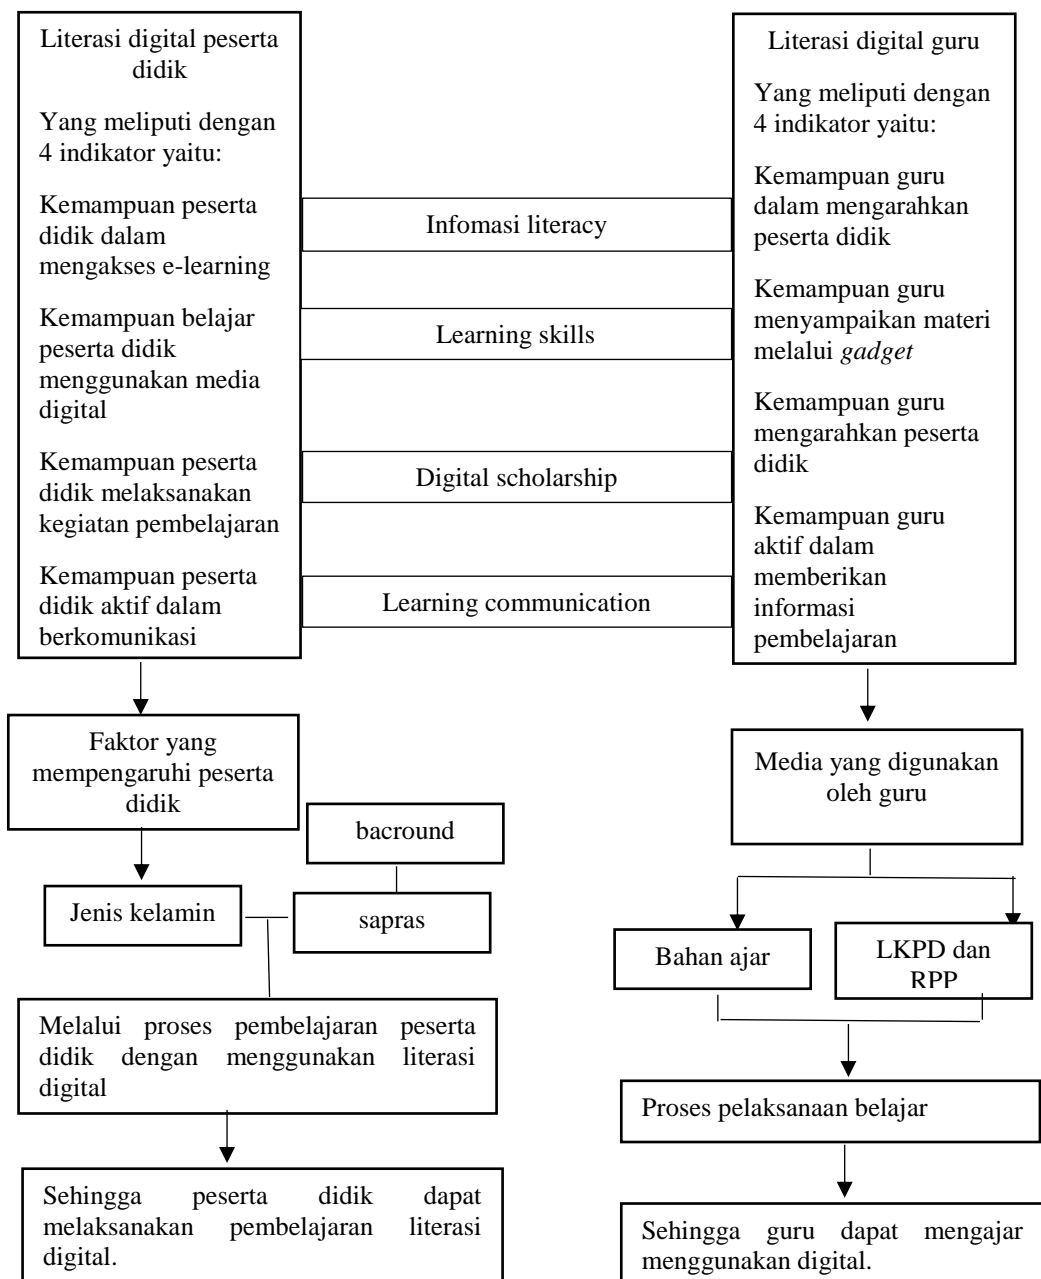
Literasi digital peserta didik

Yang meliputi dengan 4 indikator yaitu:

Kemampuan peserta didik dalam mengakses e-learning

Kemampuan belajar peserta didik menggunakan media digital

Kemampuan peserta didik melaksanakan kegiatan pembelajaran

Kemampuan peserta didik aktif dalam berkomunikasi

Infomasi literacy

Learning skills

Digital scholarship

Learning communication

Literasi digital guru

Yang meliputi dengan 4 indikator yaitu:

Kemampuan guru dalam mengarahkan peserta didik

Kemampuan guru menyampaikan materi melalui *gadget*

Kemampuan guru mengarahkan peserta didik

Kemampuan guru aktif dalam memberikan informasi pembelajaran

Faktor yang mempengaruhi peserta didik

bacround

Jenis kelamin

sapras

Melalui proses pembelajaran peserta didik dengan menggunakan literasi digital

Sehingga peserta didik dapat melaksanakan pembelajaran literasi digital.

Media yang digunakan oleh guru

Bahan ajar

LKPD dan RPP

Proses pelaksanaan belajar

Sehingga guru dapat mengajar menggunakan digital.